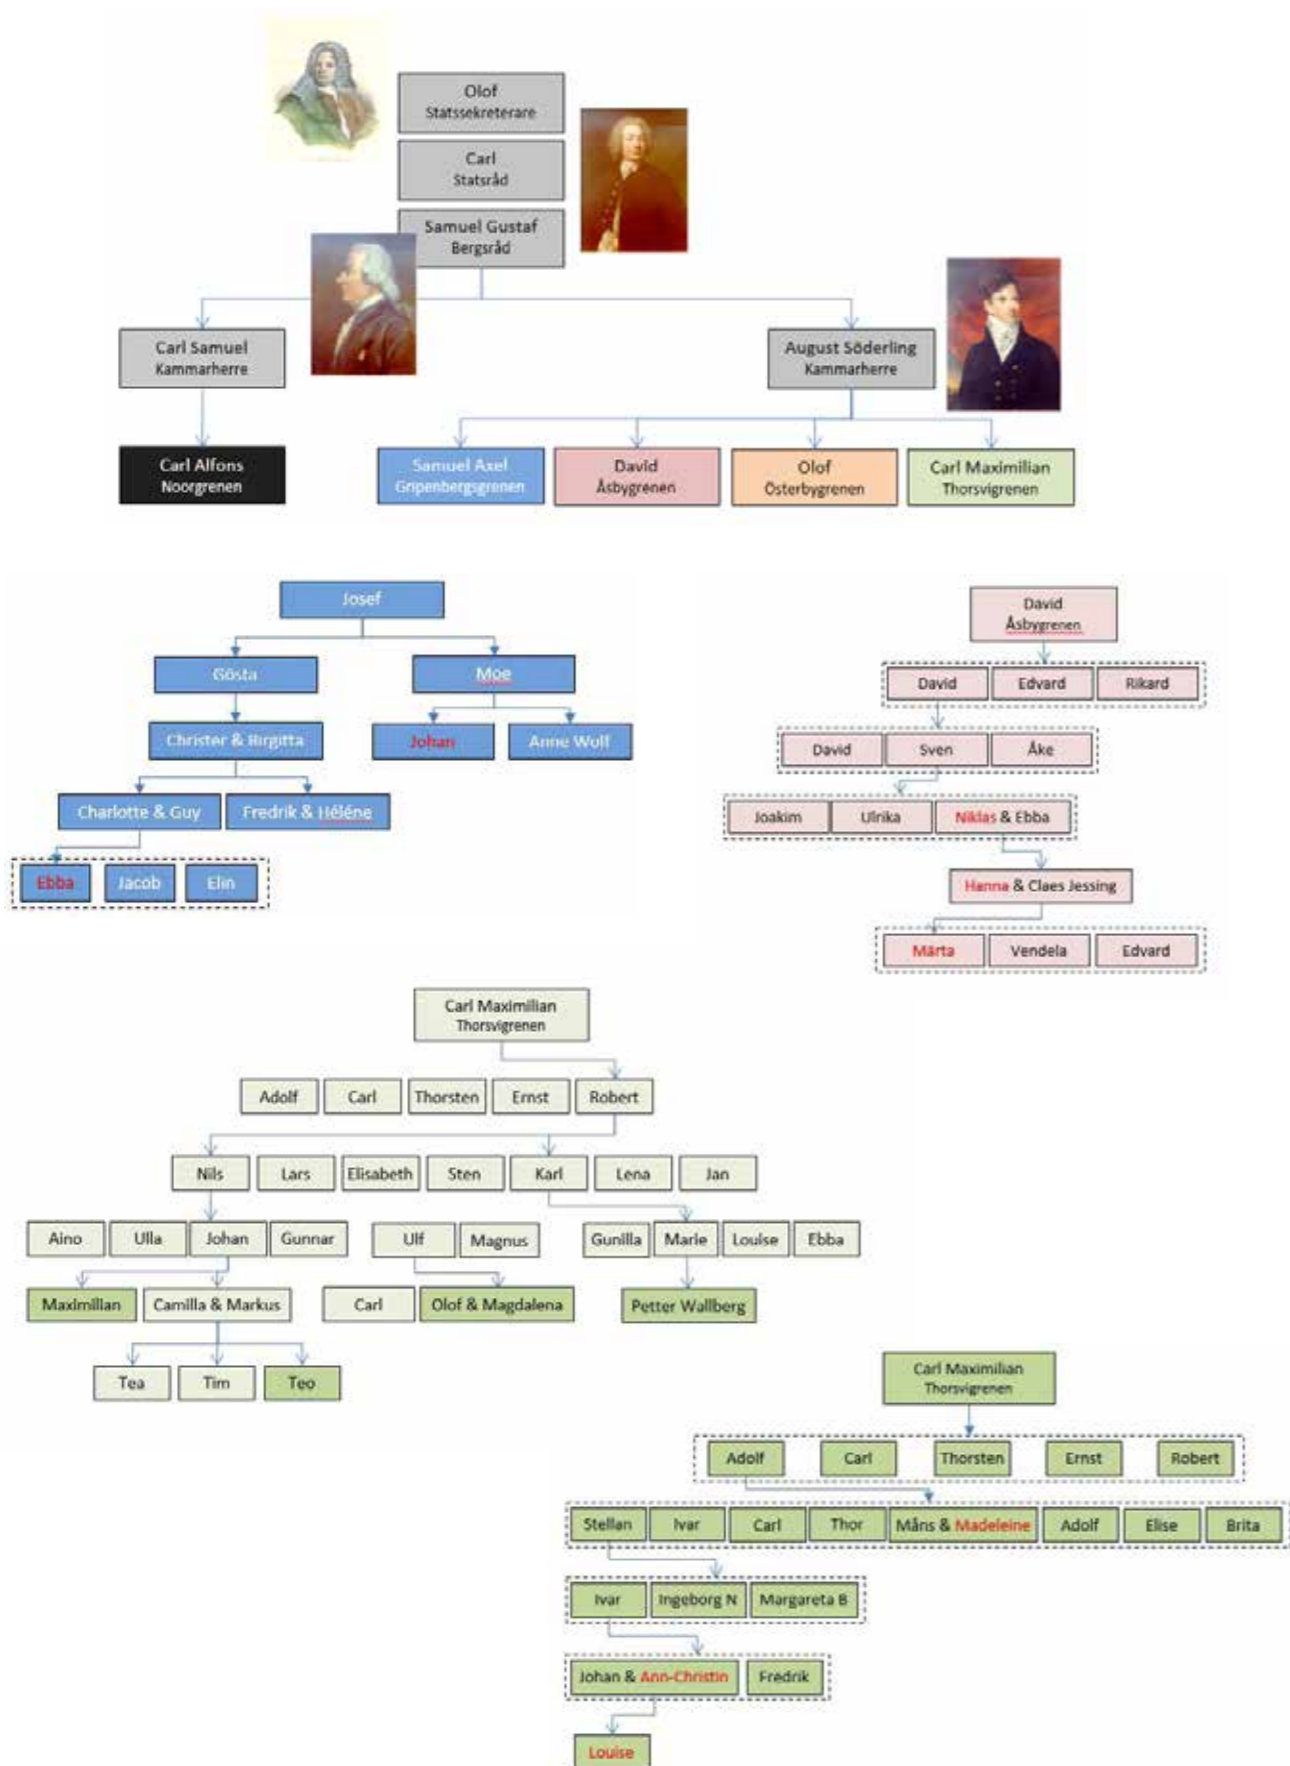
Olof
Statssekreterare

Carl
Statsråd

Samuel Gustaf
Bergsråd

Carl Samuel
Kammarherre

August Söderling
Kammarherre

Carl Alfons
Noorgrenen

Samuel Axel
Gripenbergsgrenen

David
Åsbygrenen

Olof
Österbygrenen

Carl Maximilian
Thorsvigrenen

Josef

Gösta

Moe

Christer & Birgitta

Johan

Anne Wolf

Charlotte & Guy

Fredrik & Héléne

Ebba

Jacob

Elin

David
Åsbygrenen

David

Edvard

Rikard

David

Sven

Åke

Joakim

Ulrika

Niklas & Ebba

Hanna & Claes Jessing

Märta

Vendela

Edvard

Carl Maximilian
Thorsvigrenen

Adolf

Carl

Thorsten

Ernst

Robert

Nils

Lars

Elisabeth

Sten

Karl

Lena

Jan

Aino

Ulla

Johan

Gunnar

Ulf

Magnus

Gunilla

Marie

Louise

Ebba

Maximilian

Camilla & Markus

Carl

Olof & Magdalena

Petter Wallberg

Tea

Tim

Teo

Carl Maximilian
Thorsvigrenen

Adolf

Carl

Thorsten

Ernst

Robert

Stellan

Ivar

Carl

Thor

Måns & Madeleine

Adolf

Elise

Brita

Ivar

Ingeborg N

Margareta B

Johan & Ann-Christin

Fredrik

Louise